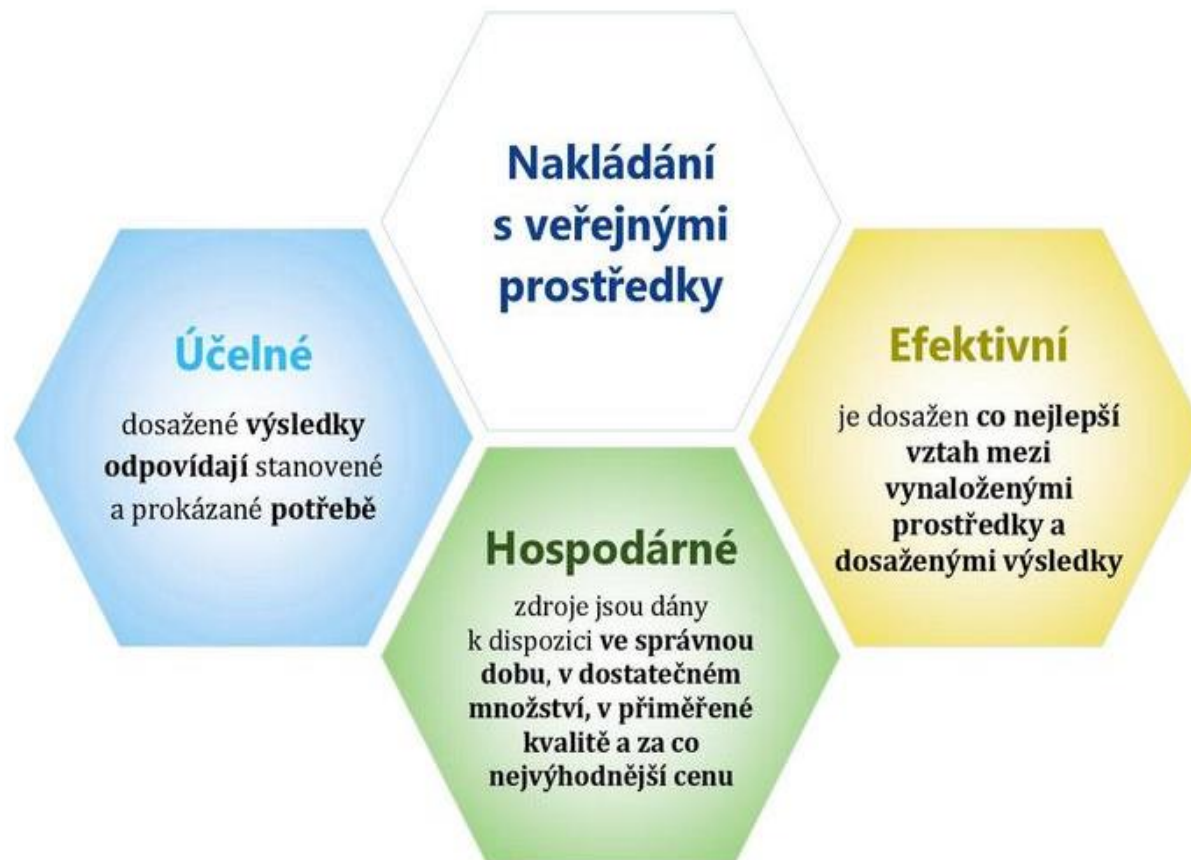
Nakládání s veřejnými prostředky

Účelné

dosažené výsledky odpovídají stanovené a prokázané potřebě

Efektivní

je dosažen co nejlepší vztah mezi vynaloženými prostředky a dosaženými výsledky

Hospodárné

zdroje jsou dány k dispozici ve správnou dobu, v dostatečném množství, v přiměřené kvalitě a za co nejvýhodnější cenu